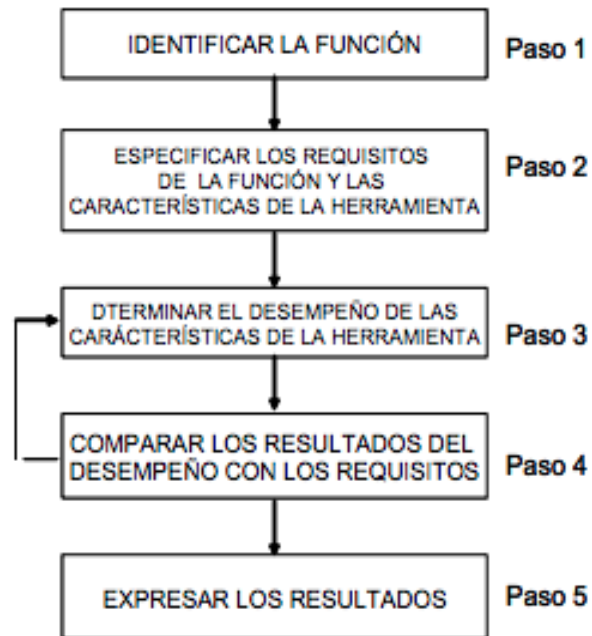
IDENTIFICAR LA FUNCIÓN

Paso 1

ESPECIFICAR LOS REQUISITOS DE LA FUNCIÓN Y LAS CARACTERÍSTICAS DE LA HERRAMIENTA

Paso 2

DTERMINAR EL DESEMPEÑO DE LAS CARÁCTERÍSTICAS DE LA HERRAMIENTA

Paso 3

COMPARAR LOS RESULTADOS DEL DESEMPEÑO CON LOS REQUISITOS

Paso 4

EXPRESAR LOS RESULTADOS

Paso 5